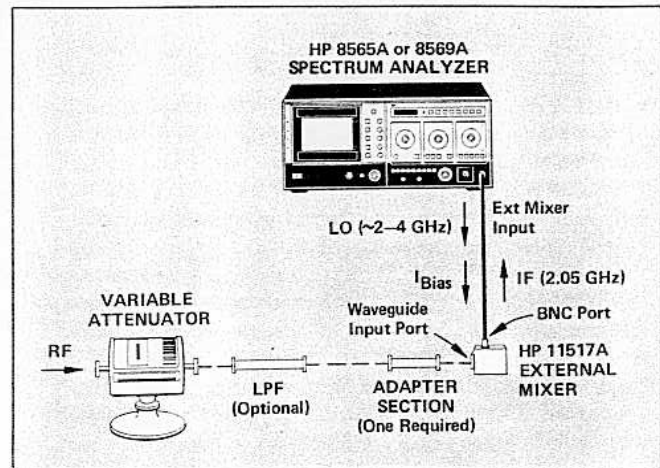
HP 8565A or 8569A
SPECTRUM ANALYZER

LO (~2–4 GHz)

$I_{Bias}$

Ext Mixer Input

IF (2.05 GHz)

VARIABLE ATTENUATOR

RF

Waveguide Input Port

BNC Port

HP 11517A EXTERNAL MIXER

LPF (Optional)

ADAPTER SECTION (One Required)